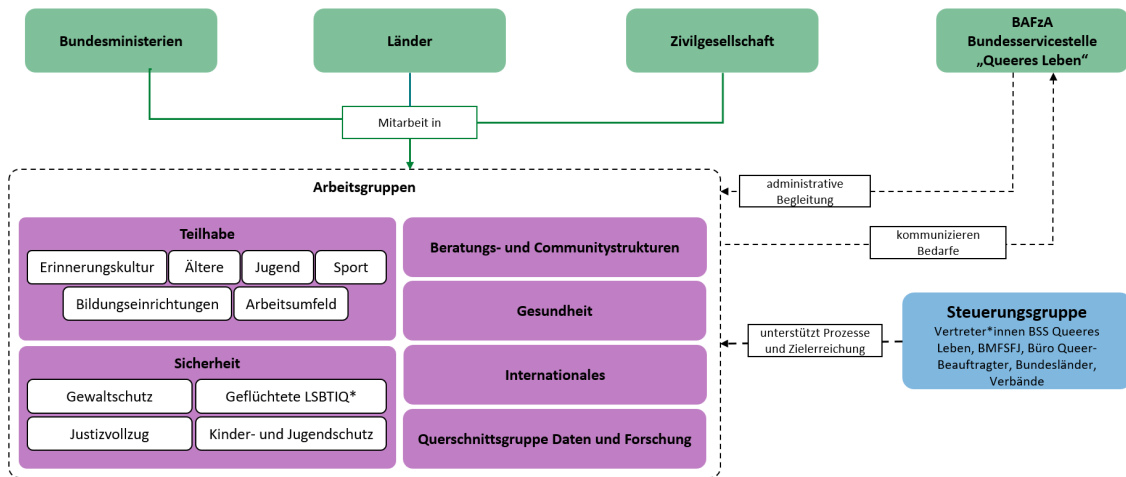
Bundesministerien

Länder

Zivilgesellschaft

BAFzA
Bundesservicestelle
„Queeres Leben“

Mitarbeit in

Arbeitsgruppen

administrative Begleitung

kommunizieren Bedarfe

Teilhabe

Erinnerungskultur

Ältere

Jugend

Sport

Bildungseinrichtungen

Arbeitsumfeld

Sicherheit

Gewaltschutz

Geflüchtete LSBTIQ*

Justizvollzug

Kinder- und Jugendschutz

Beratungs- und Communitystrukturen

Gesundheit

Internationales

Querschnittsgruppe Daten und Forschung

unterstützt Prozesse und Zielerreichung

Steuerungsgruppe
Vertreter*innen BSS Queeres Leben, BMFSFJ, Büro Queer-Beauftragter, Bundesländer, Verbände